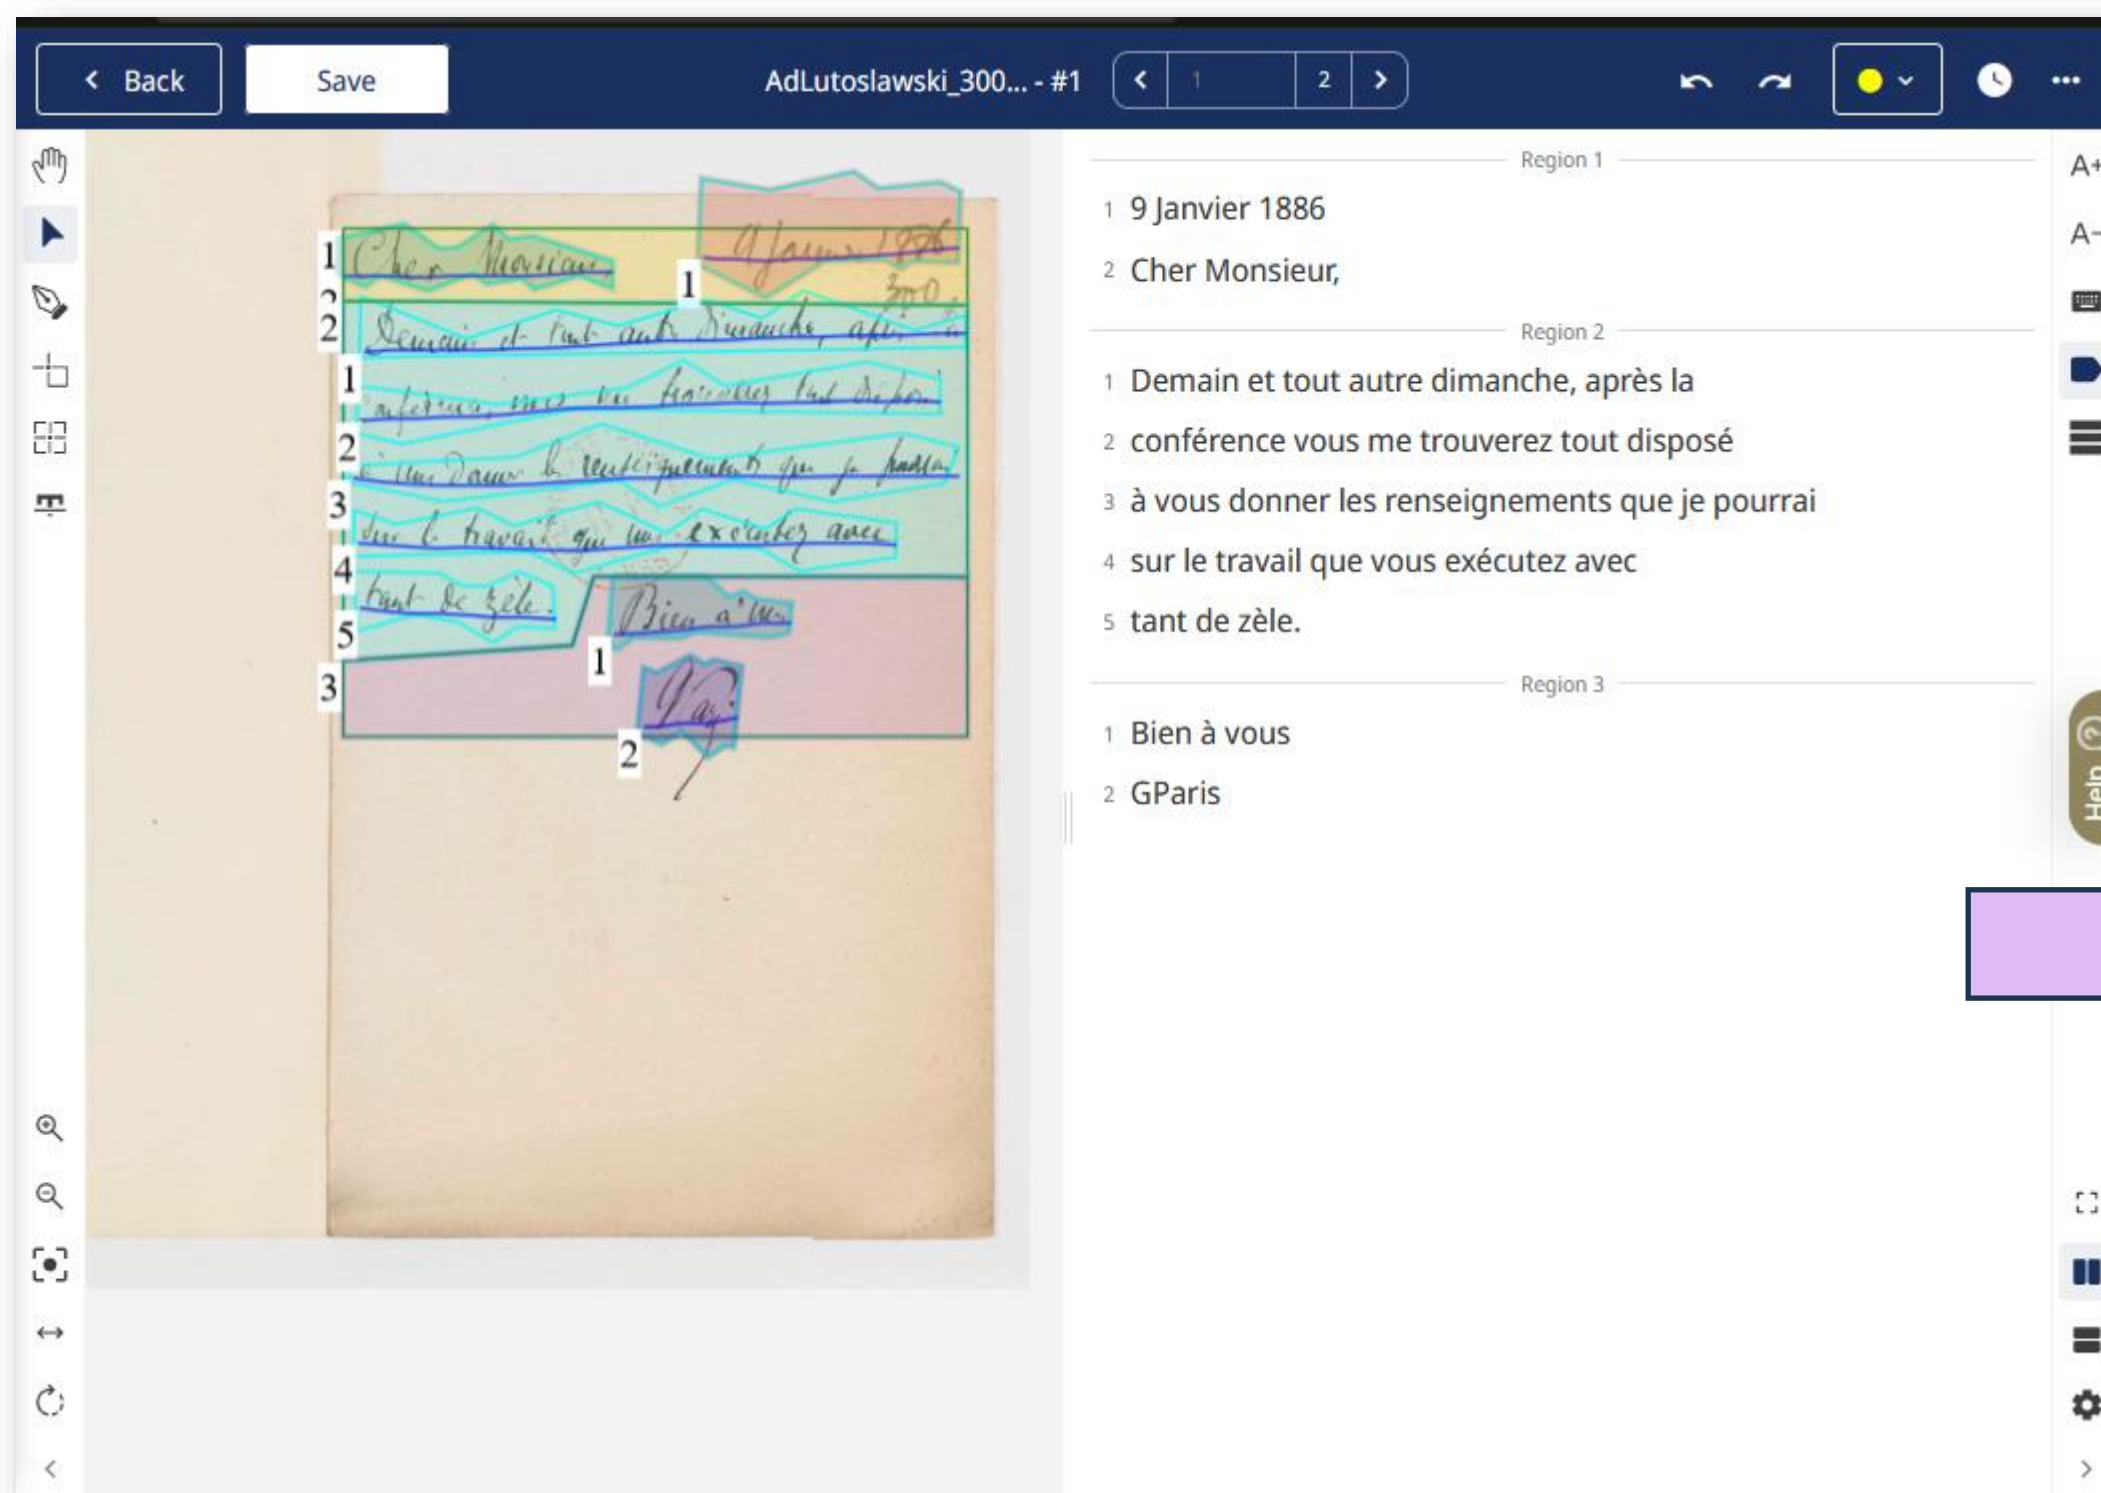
Back
Save
AdLutoslawski_300... - #1
1
2

Cher Monsieur
9 Janvier 1886
300
Demain et tout autre dimanche, après la
conférence, vous me trouverez tout disposé
à vous donner les renseignements que je pourrai
sur le travail que vous exécutez avec
tant de zèle.
Bien à vous
GParis

1
2
2
1
2
3
4
5
3
1
1
2

Region 1
1 9 Janvier 1886
2 Cher Monsieur,
Region 2
1 Demain et tout autre dimanche, après la
2 conférence vous me trouverez tout disposé
3 à vous donner les renseignements que je pourrai
4 sur le travail que vous exécutez avec
5 tant de zèle.
Region 3
1 Bien à vous
2 GParis

A+
A-
Help